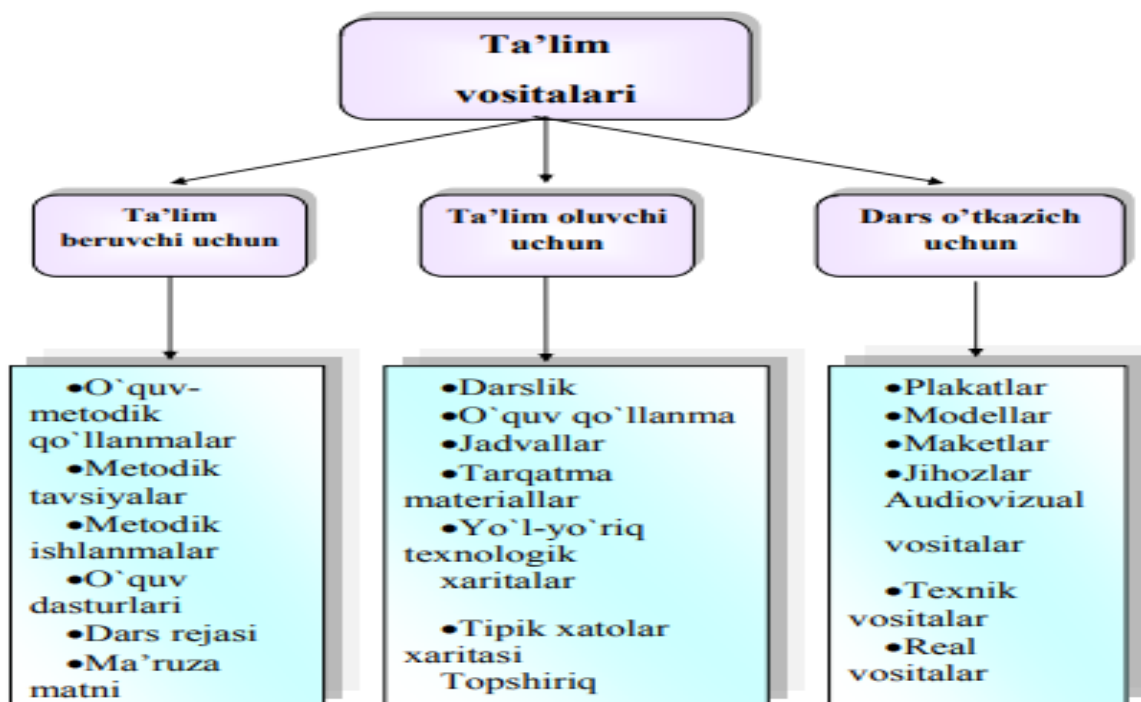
Ta'lim vositalari

Ta'lim beruvchi uchun

Ta'lim oluvchi uchun

Dars o'tkazich uchun

•O`quv-metodik qo`llanmalar
•Metodik tavsiyalar
•Metodik ishlanmalar
•O`quv dasturlari
•Dars rejasi
•Ma'ruza matni

•Darslik
•O`quv qo`llanma
•Jadvallar
•Tarqatma materiallar
•Yo`l-yo`riq texnologik xaritalar
•Tipik xatolar xaritasi
Topshiriq

•Plakatlar
•Modellar
•Maketlar
•Jihozlar
Audiovizual vositalar
•Texnik vositalar
•Real vositalar